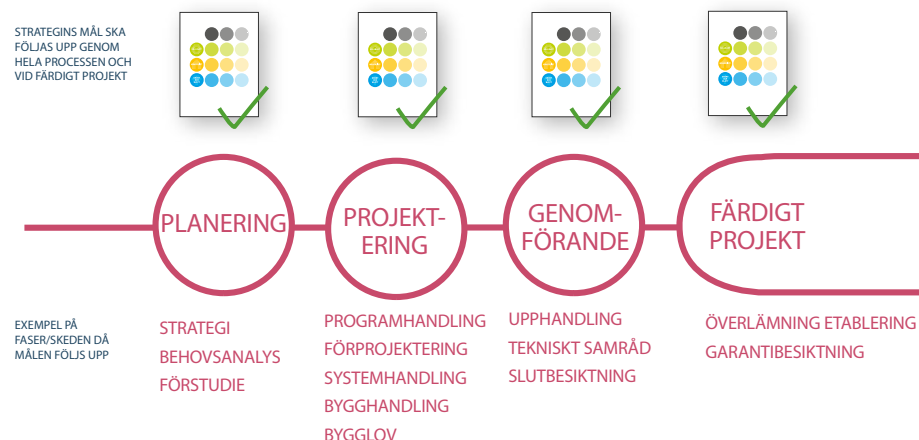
STRATEGINS MÅL SKA FÖLJAS UPP GENOM HELA PROCESSEN OCH VID FÄRDIGT PROJEKT

PLANERING

PROJEKTERING

GENOMFÖRANDE

FÄRDIGT PROJEKT

EXEMPEL PÅ FASER/SKEDEN DÅ MÅLEN FÖLJS UPP

STRATEGI
BEHOVSANALYS
FÖRSTUDIE

PROGRAMHANDLING
FÖRPROJEKTERING
SYSTEMHANDLING
BYGGHANDLING
BYGGLOV

UPPHANDLING
TEKNISKT SAMRÅD
SLUTBESIKTNING

ÖVERLÄMNING ETABLERING
GARANTIBESIKTNING